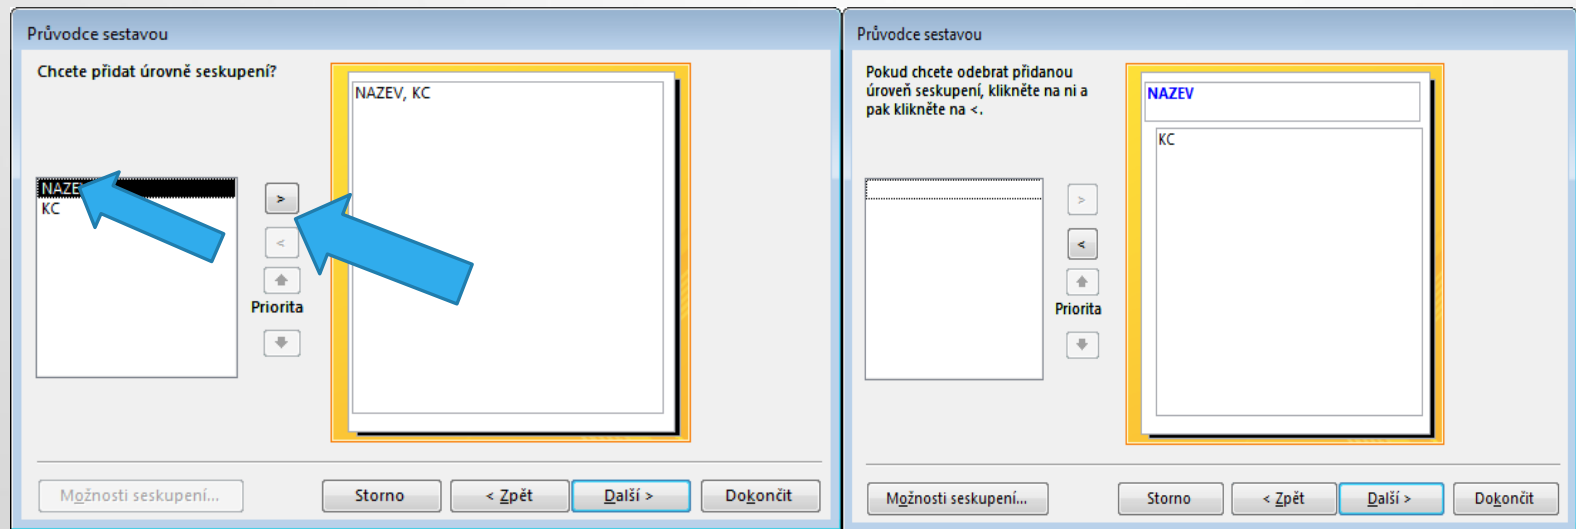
Průvodce sestavou

Chcete přidat úrovně seskupení?

NAZE
KC

>
<

Priorita

NAZEV, KC

Možnosti seskupení... | Storno | < Zpět | Další > | Dokončit

Průvodce sestavou

Pokud chcete odebrat přidanou úroveň seskupení, klikněte na ni a pak klikněte na <.

>
<

Priorita

NAZEV

KC

Možnosti seskupení... | Storno | < Zpět | Další > | Dokončit